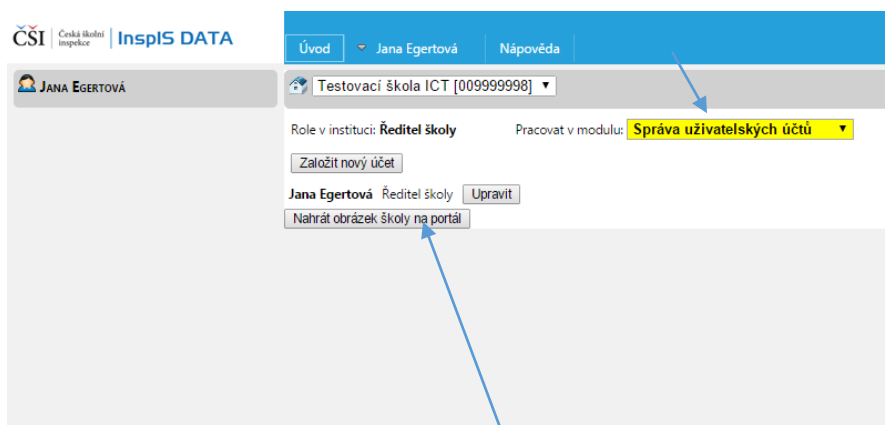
ČŠI Česká školní inspekce | InspIS DATA

Úvod ▾ Jana Egertová Nápověda

Jana Egertová

Testovací škola ICT [009999998] ▾

Role v instituci: Ředitel školy Pracovat v modulu: Správa uživatelských účtů ▾

Založit nový účet

Jana Egertová Ředitel školy Upravit

Nahrát obrázek školy na portál